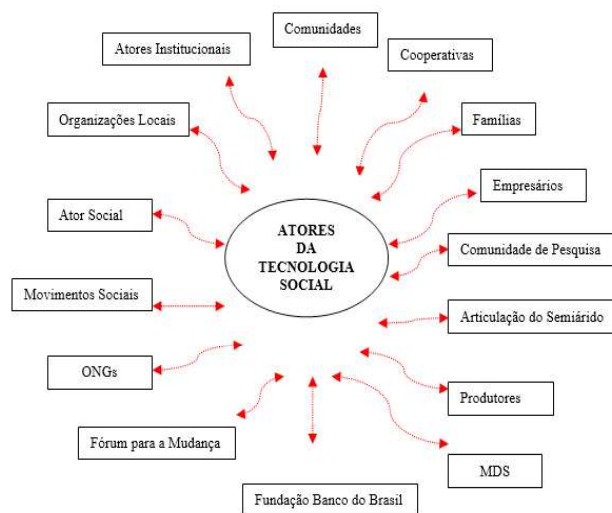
Comunidades

Atores Institucionais

Cooperativas

Organizações Locais

Famílias

Empresários

Ator Social

ATORES DA TECNOLOGIA SOCIAL

Comunidade de Pesquisa

Movimentos Sociais

Articulação do Semiárido

ONGs

Produtores

Fórum para a Mudança

MDS

Fundação Banco do Brasil